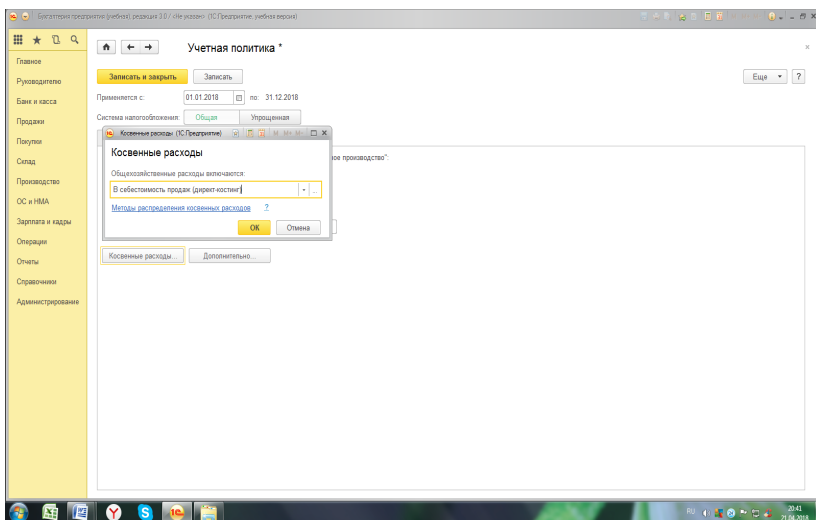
Бухгалтерия предприятия (учебная), редакция 3.0 / <Не указан> (1С:Предприятие, учебная версия)

Главное
Руководителю
Банк и касса
Продажи
Покупки
Склад
Производство
ОС и НМА
Зарплата и кадры
Операции
Отчеты
Справочники
Администрирование

Учетная политика *

Записать и закрыть
Записать
Еще
?

Применяется с: 01.01.2018 по: 31.12.2018

Система налогообложения: Общая Упрощенная

Косвенные расходы (1С:Предприятие)

Косвенные расходы

Общехозяйственные расходы включаются:

В себестоимость продаж (директ-костинг)

Методы распределения косвенных расходов ?

OK Отмена

ое производство":

Косвенные расходы...
Дополнительно...

RU 20:41 21.04.2018